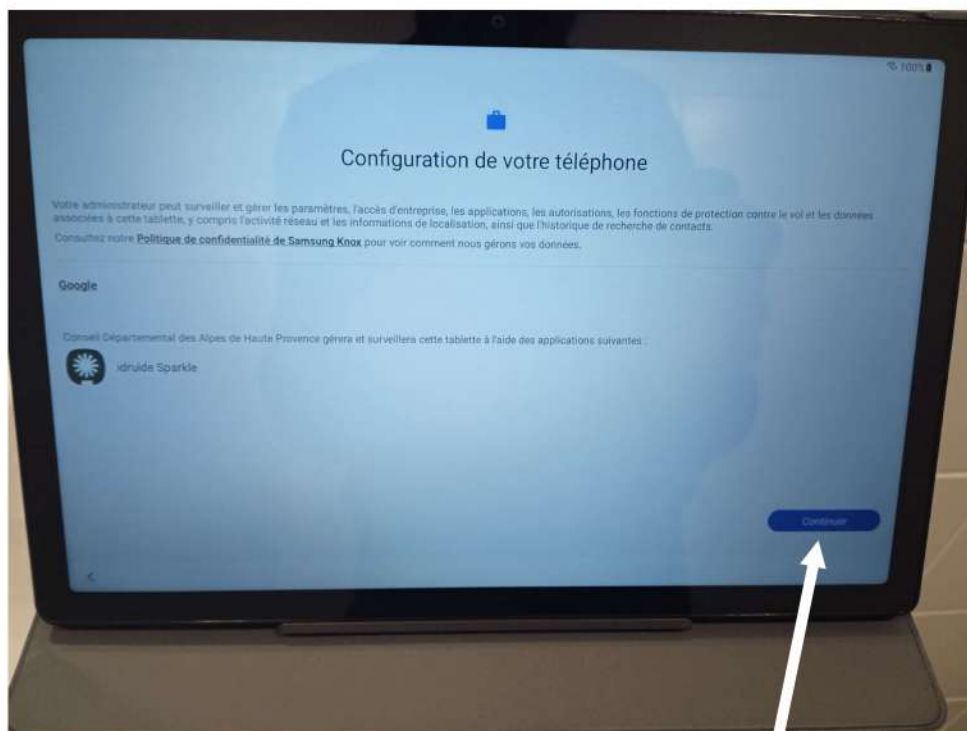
100%

Configuration de votre téléphone

Votre administrateur peut surveiller et gérer les paramètres, l'accès d'entreprise, les applications, les autorisations, les fonctions de protection contre le vol et les données associées à cette tablette, y compris l'activité réseau et les informations de localisation, ainsi que l'historique de recherche de contacts.

Consultez notre Politique de confidentialité de Samsung Knox pour voir comment nous gérons vos données.

Google

Conseil Départemental des Alpes de Haute Provence gérera et surveillera cette tablette à l'aide des applications suivantes :

idruide Sparkle

Continuer